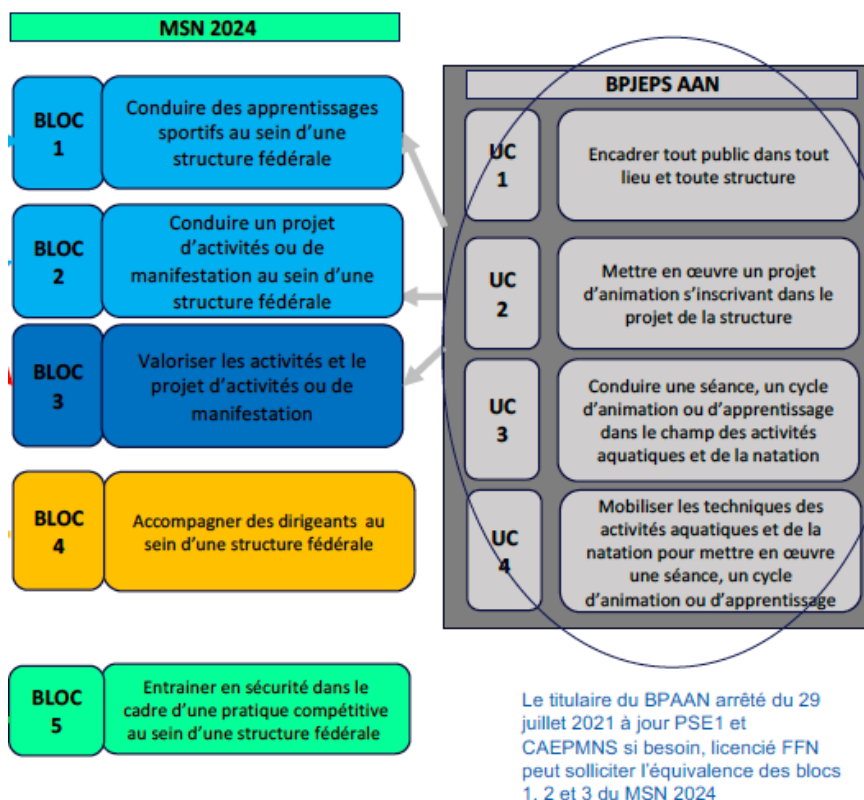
MSN 2024

BLOC 1

Conduire des apprentissages sportifs au sein d'une structure fédérale

BLOC 2

Conduire un projet d'activités ou de manifestation au sein d'une structure fédérale

BLOC 3

Valoriser les activités et le projet d'activités ou de manifestation

BLOC 4

Accompagner des dirigeants au sein d'une structure fédérale

BLOC 5

Entrainer en sécurité dans le cadre d'une pratique compétitive au sein d'une structure fédérale

BPJEPS AAN

UC 1

Encadrer tout public dans tout lieu et toute structure

UC 2

Mettre en œuvre un projet d'animation s'inscrivant dans le projet de la structure

UC 3

Conduire une séance, un cycle d'animation ou d'apprentissage dans le champ des activités aquatiques et de la natation

UC 4

Mobiliser les techniques des activités aquatiques et de la natation pour mettre en œuvre une séance, un cycle d'animation ou d'apprentissage

Le titulaire du BPAAN arrêté du 29 juillet 2021 à jour PSE1 et CAEPMNS si besoin, licencié FFN peut solliciter l'équivalence des blocs 1, 2 et 3 du MSN 2024